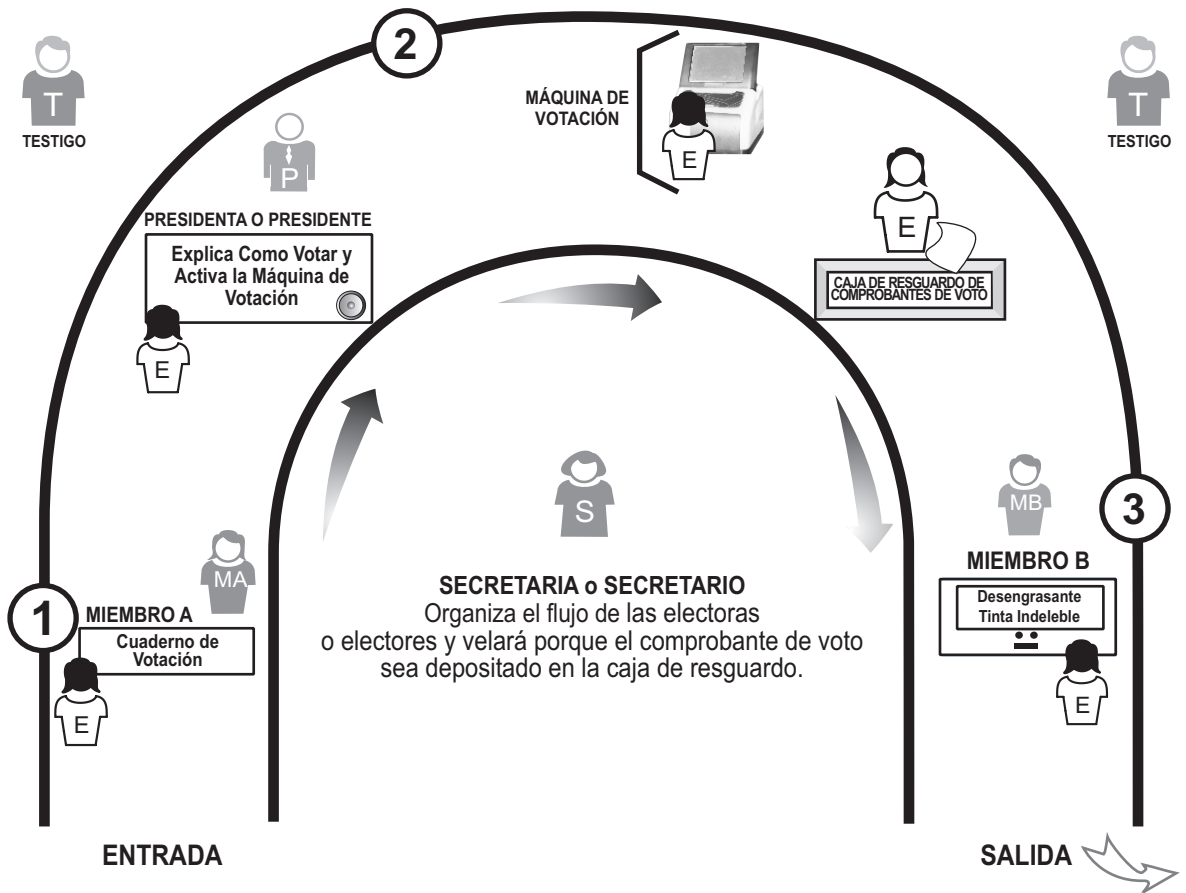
T
TESTIGO

2

MÁQUINA DE VOTACIÓN

E

T
TESTIGO

P
PRESIDENTA O PRESIDENTE
Explica Como Votar y Activa la Máquina de Votación

E

E

CAJA DE RESGUARDO DE COMPROBANTES DE VOTO

S

MB

3

MA

MIEMBRO B
Desengrasante
Tinta Indeleble

1
MIEMBRO A
Cuaderno de Votación

E

SECRETARIA o SECRETARIO
Organiza el flujo de las electoras o electores y velará porque el comprobante de voto sea depositado en la caja de resguardo.

E

ENTRADA

SALIDA